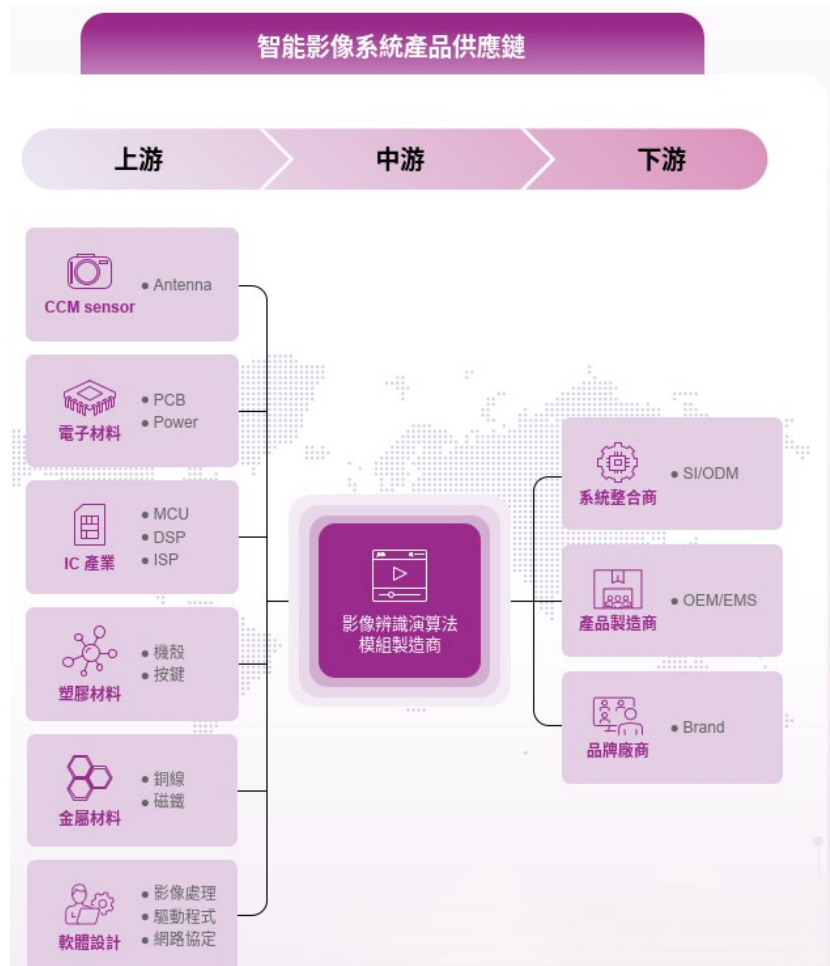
智能影像系統產品供應鏈

上游

中游

下游

CCM sensor
• Antenna

電子材料
• PCB
• Power

IC 產業
• MCU
• DSP
• ISP

塑膠材料
• 機殼
• 按鍵

金屬材料
• 銅線
• 磁鐵

軟體設計
• 影像處理
• 驅動程式
• 網路協定

影像辨識演算法模組製造商

系統整合商
• SI/ODM

產品製造商
• OEM/EMS

品牌廠商
• Brand